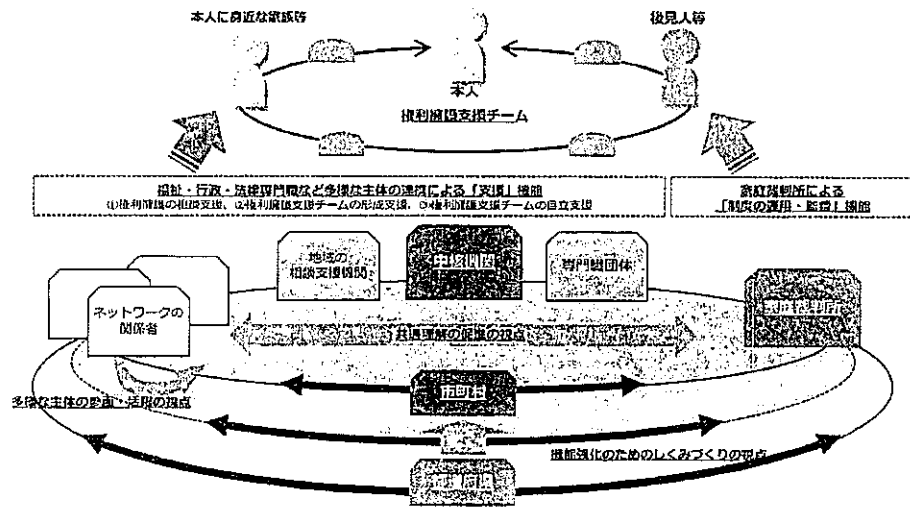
本人に身近な家族等

後見人等

本人

権利擁護支援チーム

福祉・行政・法律専門職など多様な主体の連携による「支援」機能
①権利擁護の相談支援、②権利擁護支援チームの形成支援、③権利擁護支援チームの自立支援

家庭裁判所による
「制度の運用・監督」機能

地域の
相談支援機関

中核機関

専門職団体

家庭裁判所

ネットワークの
関係者

共通理解の促進の視点

多様な主体の参画・活躍の視点

市町村

機能強化のためのしくみづくりの視点

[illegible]

都道府県